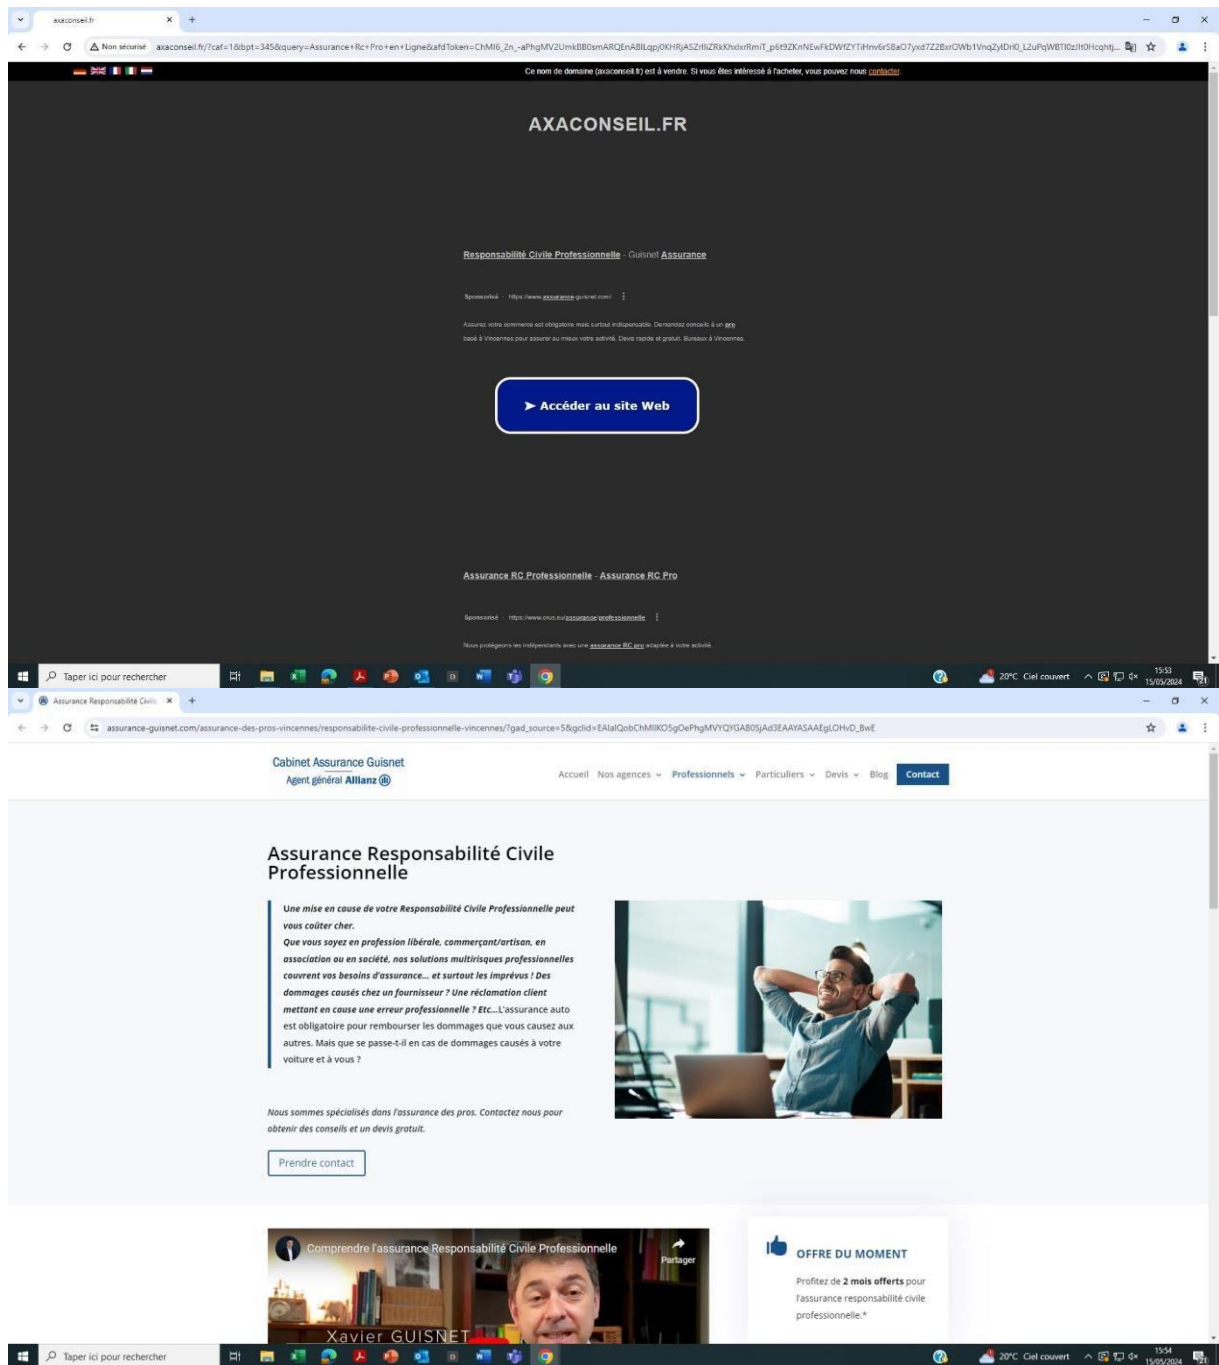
axaconseil.fr

Non sécurisé axaconseil.fr/?caf=1&bpt=345&query=Assurance+Rc+Pro+en+Ligne&afdToken=ChMI6_2n_-aPhgMV2UmkBB0smARQEnABILqpj0KHRjASZrIliZRkKhxlxrRmiT_p6t9ZKnNEwFkDWfZYTiHnv6rSBaO7yxd7Z2BxrOWb1VnqZylDrI0_L2uFqWBTI0zIIt0Hcqhtj...

Ce nom de domaine (axaconseil.fr) est à vendre. Si vous êtes intéressé à l'acheter, vous pouvez nous contacter.

AXACONSEIL.FR

Responsabilité Civile Professionnelle - Guisnet Assurance

Sponsorisé · https://www.assurance-guisnet.com/

Assurez votre commerce est obligatoire mais surtout indispensable. Demandez conseils à un pro basé à Vincennes pour assurer au mieux votre activité. Devis rapide et gratuit. Bureaux à Vincennes.

➤ Accéder au site Web

Assurance RC Professionnelle - Assurance RC Pro

Sponsorisé · https://www.cnuc.eu/assurance/professionnelle

Nous protégeons les indépendants avec une assurance RC pro adaptée à votre activité.

Taper ici pour rechercher

20°C Ciel couvert 15:53 15/05/2024

Assurance Responsabilité Civile

assurance-guisnet.com/assurance-des-pros-vincennes/responsabilite-civile-professionnelle-vincennes/?gad_source=5&gclid=EAIaIQobChMIlKO5gOePhgMVYQYGAB0SjAd3EAAYASAAEgLOHvD_BwE

Cabinet Assurance Guisnet
Agent général Allianz

Accueil Nos agences Professionnels Particuliers Devis Blog Contact

Assurance Responsabilité Civile Professionnelle

Une mise en cause de votre Responsabilité Civile Professionnelle peut vous coûter cher.
Que vous soyez en profession libérale, commerçant/artisan, en association ou en société, nos solutions multirisques professionnelles couvrent vos besoins d'assurance… et surtout les imprévus ! Des dommages causés chez un fournisseur ? Une réclamation client mettant en cause une erreur professionnelle ? Etc…L'assurance auto est obligatoire pour rembourser les dommages que vous causez aux autres. Mais que se passe-t-il en cas de dommages causés à votre voiture et à vous ?

Nous sommes spécialisés dans l'assurance des pros. Contactez nous pour obtenir des conseils et un devis gratuit.

Prendre contact

Comprendre l'assurance Responsabilité Civile Professionnelle
Partager
Xavier GUISNET

OFFRE DU MOMENT

Profitez de 2 mois offerts pour l'assurance responsabilité civile professionnelle.*

Taper ici pour rechercher

20°C Ciel couvert 15:54 15/05/2024